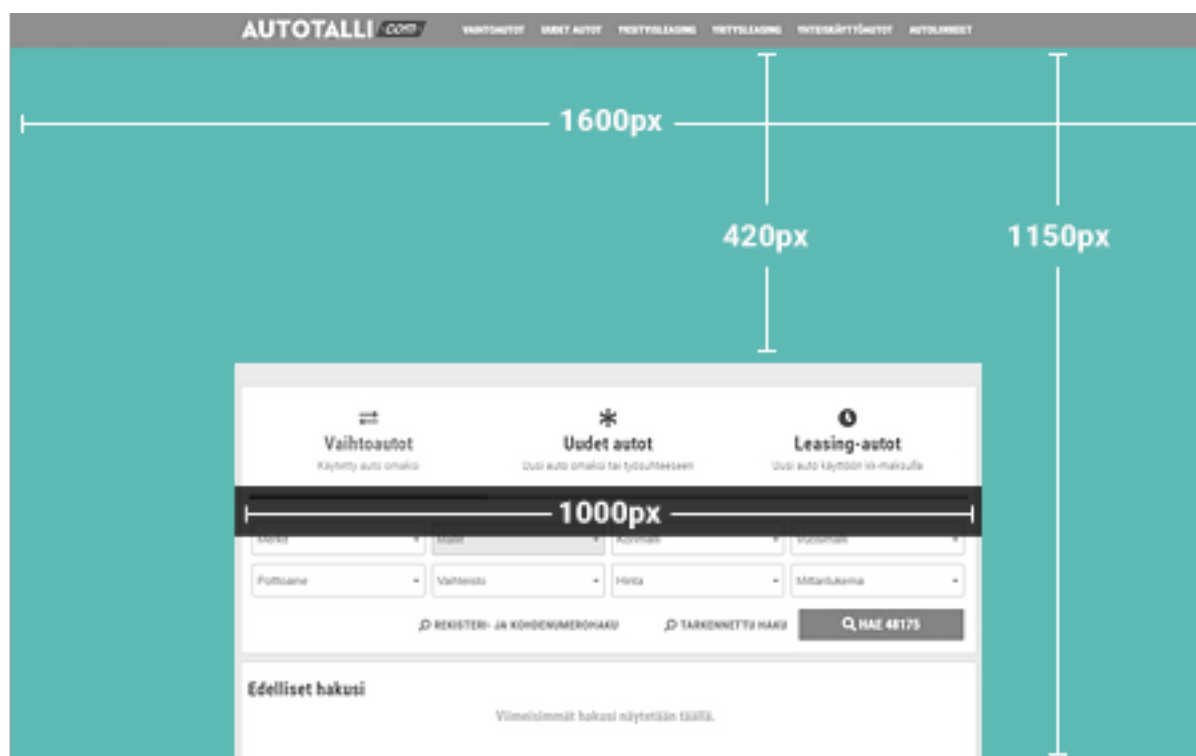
AUTOTALLI .com VAIHTOAUTOT UUDET AUTOT YKSITYISLEASING YRITYSLEASING YHTEISKÄYTTÖAUTOT AUTOLINKEET

1600px

420px

1150px

Vaihtoautot
Käytetty auto omaksi

Uudet autot
Uusi auto omaksi tai työsuhteeseen

Leasing-autot
Uusi auto käyttöön kk-maksulla

1000px

Merkki
Malli
Korimalli
Vuosimalli

Polttoaine
Vaihteisto
Hinta
Mittarilukema

REKISTERI- JA KOHDENUMEROHAKU
TARKENNETTU HAKU
HAE 48175

Edelliset hakusi
Viimeisimmät hakusi näytetään täällä.